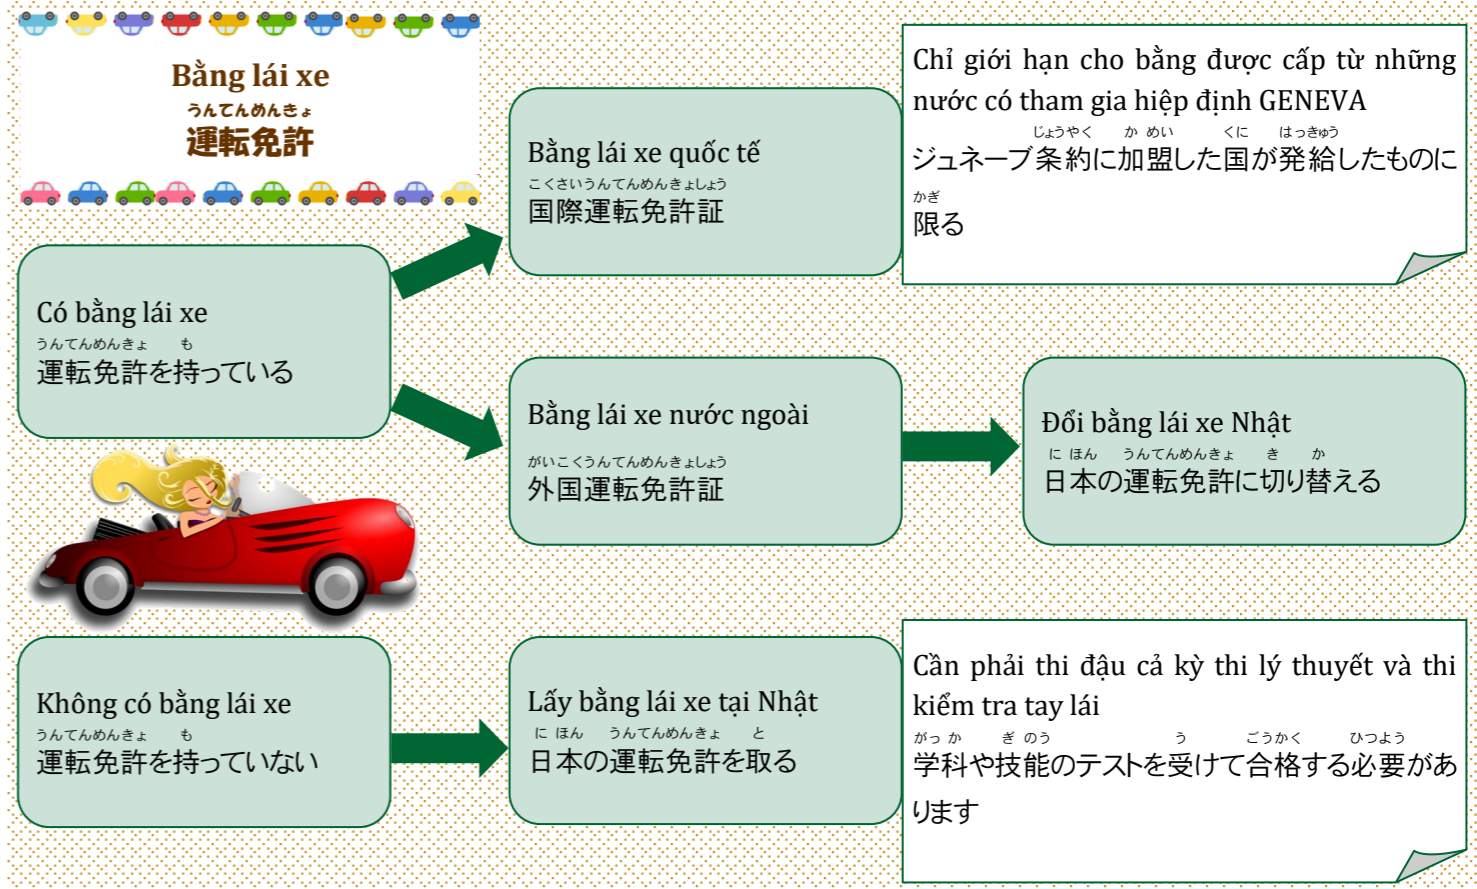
Bằng lái xe
うんてんめんきょ
運転免許

Bằng lái xe quốc tế
こくさいうんてんめんきょしょう
国際運転免許証

Chỉ giới hạn cho bằng được cấp từ những nước có tham gia hiệp định GENEVA
じょうやく　かめい　くに　はっきゅう
ジュネーブ条約に加盟した国が発給したものに
かぎ
限る

Có bằng lái xe
うんてんめんきょ　も
運転免許を持っている

Bằng lái xe nước ngoài
がいこくうんてんめんきょしょう
外国運転免許証

Đổi bằng lái xe Nhật
にほん　うんてんめんきょ　き　か
日本の運転免許に切り替える

Không có bằng lái xe
うんてんめんきょ　も
運転免許を持っていない

Lấy bằng lái xe tại Nhật
にほん　うんてんめんきょ　と
日本の運転免許を取る

Cần phải thi đậu cả kỳ thi lý thuyết và thi kiểm tra tay lái
がっか　ぎのう　う　ごうかく　ひつよう
学科や技能のテストを受けて合格する必要があります